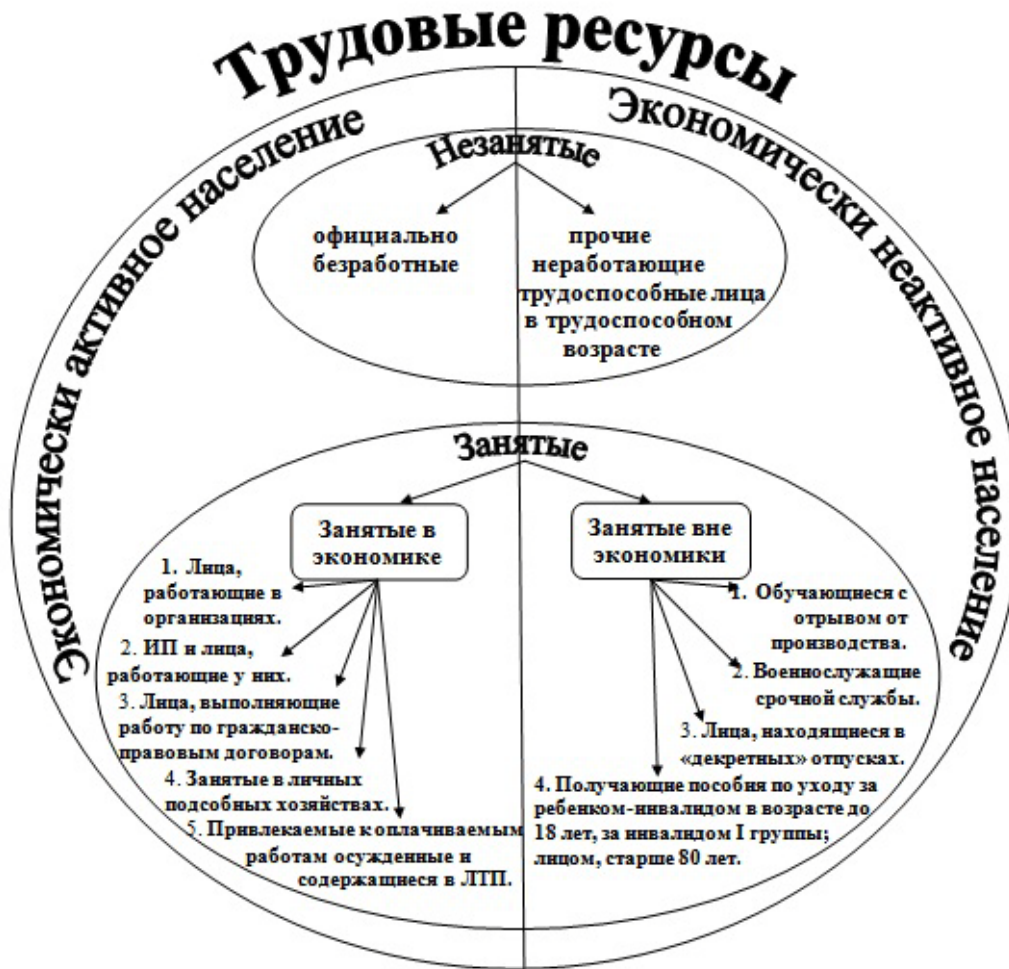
Трудовые ресурсы

Экономически активное население

Экономически неактивное население

Незанятые

официально безработные

прочие неработающие трудоспособные лица в трудоспособном возрасте

Занятые

Занятые в экономике

Занятые вне экономики

1. Лица, работающие в организациях.

2. ИП и лица, работающие у них.

3. Лица, выполняющие работу по гражданско-правовым договорам.

4. Занятые в личных подсобных хозяйствах.

5. Привлекаемые к оплачиваемым работам осужденные и содержащиеся в ЛТП.

1. Обучающиеся с отрывом от производства.

2. Военнослужащие срочной службы.

3. Лица, находящиеся в «декретных» отпусках.

4. Получающие пособия по уходу за ребенком-инвалидом в возрасте до 18 лет, за инвалидом I группы; лицом, старше 80 лет.